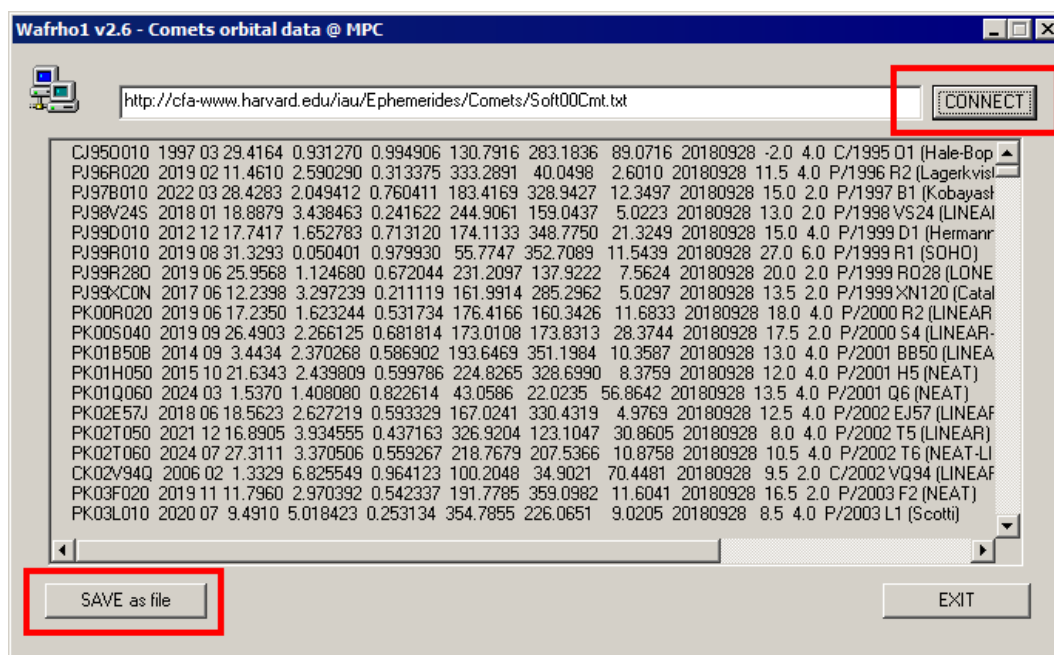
Wafrho1 v2.6 - Comets orbital data @ MPC

http://cfa-www.harvard.edu/iau/Ephemerides/Comets/Soft00Cmt.txt

CONNECT

CJ95O010 1997 03 29.4164 0.931270 0.994906 130.7916 283.1836 89.0716 20180928 -2.0 4.0 C/1995 O1 (Hale-Bop
PJ96R020 2019 02 11.4610 2.590290 0.313375 333.2891 40.0498 2.6010 20180928 11.5 4.0 P/1996 R2 (Lagerkvis
PJ97B010 2022 03 28.4283 2.049412 0.760411 183.4169 328.9427 12.3497 20180928 15.0 2.0 P/1997 B1 (Kobayash
PJ98V24S 2018 01 18.8879 3.438463 0.241622 244.9061 159.0437 5.0223 20180928 13.0 2.0 P/1998 VS24 (LINEA
PJ99D010 2012 12 17.7417 1.652783 0.713120 174.1133 348.7750 21.3249 20180928 15.0 4.0 P/1999 D1 (Hermann
PJ99R010 2019 08 31.3293 0.050401 0.979930 55.7747 352.7089 11.5439 20180928 27.0 6.0 P/1999 R1 (SOHO)
PJ99R280 2019 06 25.9568 1.124680 0.672044 231.2097 137.9222 7.5624 20180928 20.0 2.0 P/1999 RO28 (LONE
PJ99XC0N 2017 06 12.2398 3.297239 0.211119 161.9914 285.2962 5.0297 20180928 13.5 2.0 P/1999 XN120 (Catal
PK00R020 2019 06 17.2350 1.623244 0.531734 176.4166 160.3426 11.6833 20180928 18.0 4.0 P/2000 R2 (LINEAR
PK00S040 2019 09 26.4903 2.266125 0.681814 173.0108 173.8313 28.3744 20180928 17.5 2.0 P/2000 S4 (LINEAR-
PK01B50B 2014 09 3.4434 2.370268 0.586902 193.6469 351.1984 10.3587 20180928 13.0 4.0 P/2001 BB50 (LINEA
PK01H050 2015 10 21.6343 2.439809 0.599786 224.8265 328.6990 8.3759 20180928 12.0 4.0 P/2001 H5 (NEAT)
PK01Q060 2024 03 1.5370 1.408080 0.822614 43.0586 22.0235 56.8642 20180928 13.5 4.0 P/2001 Q6 (NEAT)
PK02E57J 2018 06 18.5623 2.627219 0.593329 167.0241 330.4319 4.9769 20180928 12.5 4.0 P/2002 EJ57 (LINEAF
PK02T050 2021 12 16.8905 3.934555 0.437163 326.9204 123.1047 30.8605 20180928 8.0 4.0 P/2002 T5 (LINEAR)
PK02T060 2024 07 27.3111 3.370506 0.559267 218.7679 207.5366 10.8758 20180928 10.5 4.0 P/2002 T6 (NEAT-LI
CK02V94Q 2006 02 1.3329 6.825549 0.964123 100.2048 34.9021 70.4481 20180928 9.5 2.0 C/2002 VQ94 (LINEAF
PK03F020 2019 11 11.7960 2.970392 0.542337 191.7785 359.0982 11.6041 20180928 16.5 2.0 P/2003 F2 (NEAT)
PK03L010 2020 07 9.4910 5.018423 0.253134 354.7855 226.0651 9.0205 20180928 8.5 4.0 P/2003 L1 (Scotti)

SAVE as file

EXIT